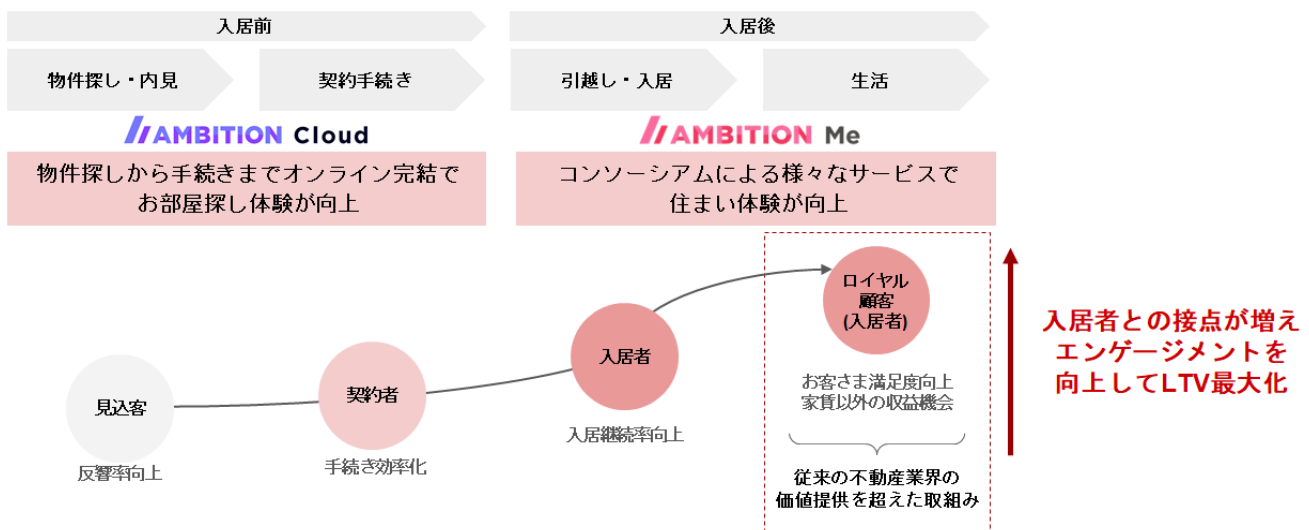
入居前

入居後

物件探し・内見

契約手続き

引越し・入居

生活

AMBITION Cloud

AMBITION Me

物件探しから手続きまでオンライン完結でお部屋探し体験が向上

コンソーシアムによる様々なサービスで住まい体験が向上

ロイヤル顧客(入居者)

入居者との接点が増えエンゲージメントを向上してLTV最大化

入居者

お客さま満足度向上
家賃以外の収益機会

見込客

契約者

入居継続率向上

従来の不動産業界の価値提供を超えた取組み

反響率向上

手続き効率化